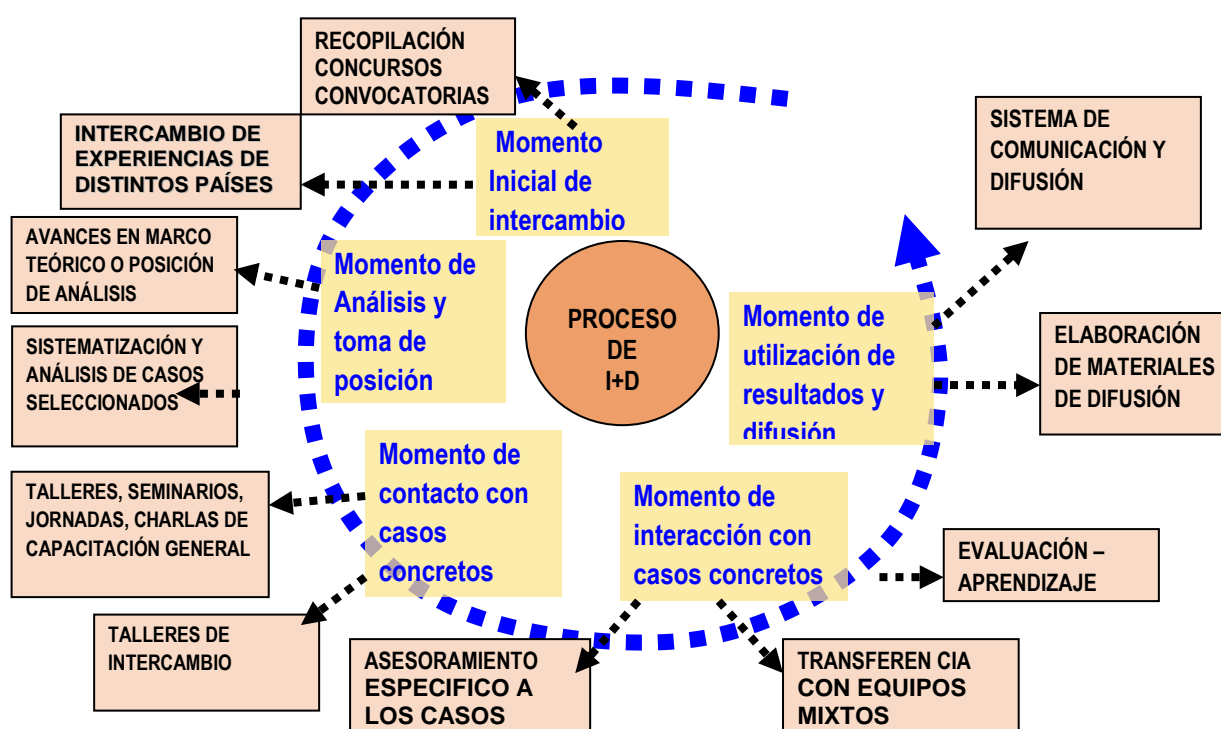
RECOPILACIÓN CONCURSOS CONVOCATORIAS

INTERCAMBIO DE EXPERIENCIAS DE DISTINTOS PAÍSES

Momento Inicial de intercambio

SISTEMA DE COMUNICACIÓN Y DIFUSIÓN

AVANCES EN MARCO TEÓRICO O POSICIÓN DE ANÁLISIS

Momento de Análisis y toma de posición

PROCESO DE I+D

Momento de utilización de resultados y difusión

ELABORACIÓN DE MATERIALES DE DIFUSIÓN

SISTEMATIZACIÓN Y ANÁLISIS DE CASOS SELECCIONADOS

Momento de contacto con casos concretos

TALLERES, SEMINARIOS, JORNADAS, CHARLAS DE CAPACITACIÓN GENERAL

Momento de interacción con casos concretos

EVALUACIÓN – APRENDIZAJE

TALLERES DE INTERCAMBIO

ASESORAMIENTO ESPECIFICO A LOS CASOS

TRANSFEREN CIA CON EQUIPOS MIXTOS